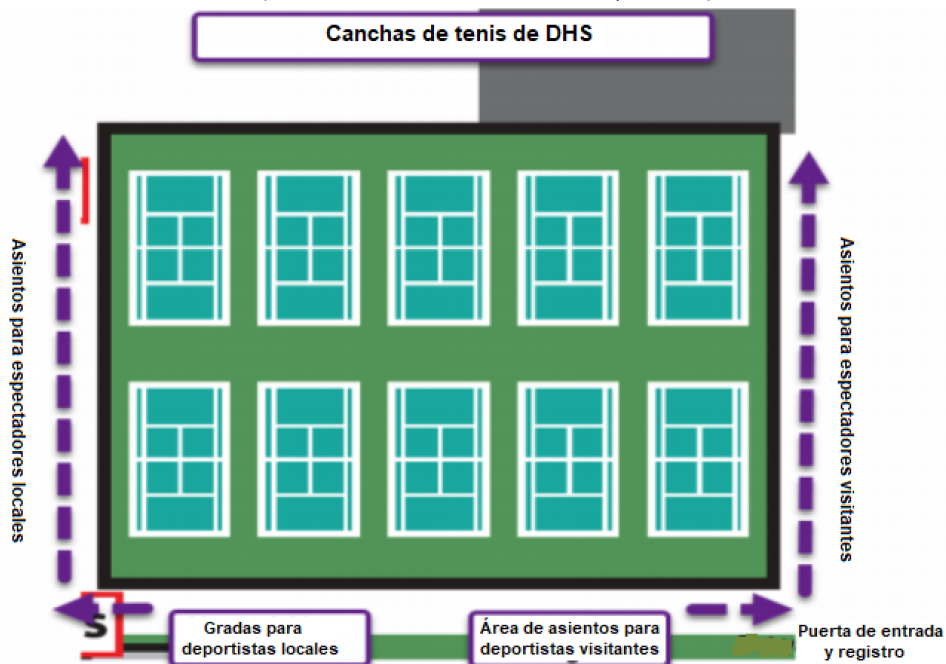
Canchas de tenis de DHS

Asientos para espectadores locales

Asientos para espectadores visitantes

S

Gradas para deportistas locales

Área de asientos para deportistas visitantes

Puerta de entrada y registro